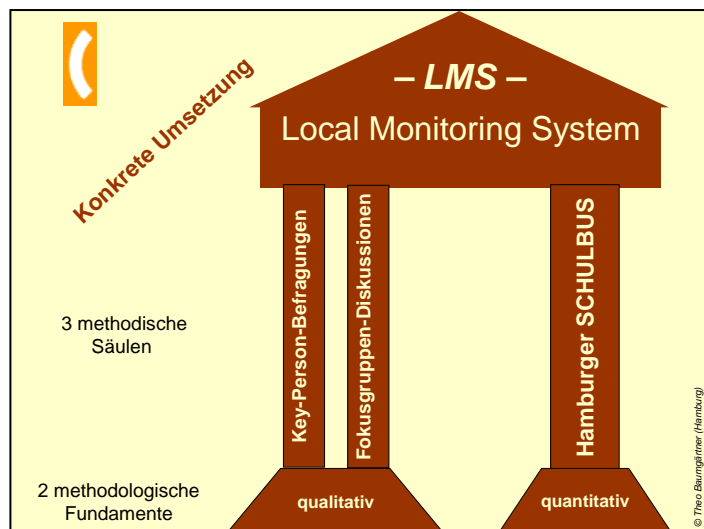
Konkrete Umsetzung

– LMS –

Local Monitoring System

3 methodische Säulen

Key-Person-Befragungen

Fokusgruppen-Diskussionen

Hamburger SCHULBUS

2 methodologische Fundamente

qualitativ

quantitativ

© Theo Baumgärtner (Hamburg)